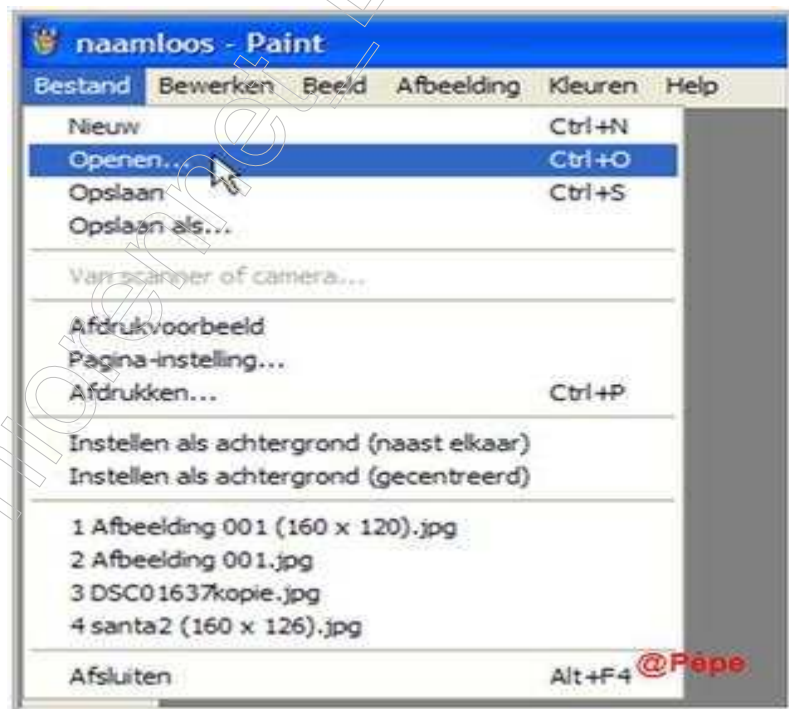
naamloos - Paint

Bestand Bewerken Beeld Afbeelding Kleuren Help

Nieuw Ctrl+N
Openen... Ctrl+O
Opslaan Ctrl+S
Opslaan als...

Van scanner of camera...

Afdrukvoorbeeld
Pagina-instelling...
Afdrukken... Ctrl+P

Instellen als achtergrond (naast elkaar)
Instellen als achtergrond (gecentreerd)

1 Afbeelding 001 (160 x 120).jpg
2 Afbeelding 001.jpg
3 DSC01637kopie.jpg
4 santa2 (160 x 126).jpg

Afsluiten Alt+F4

@Pepe